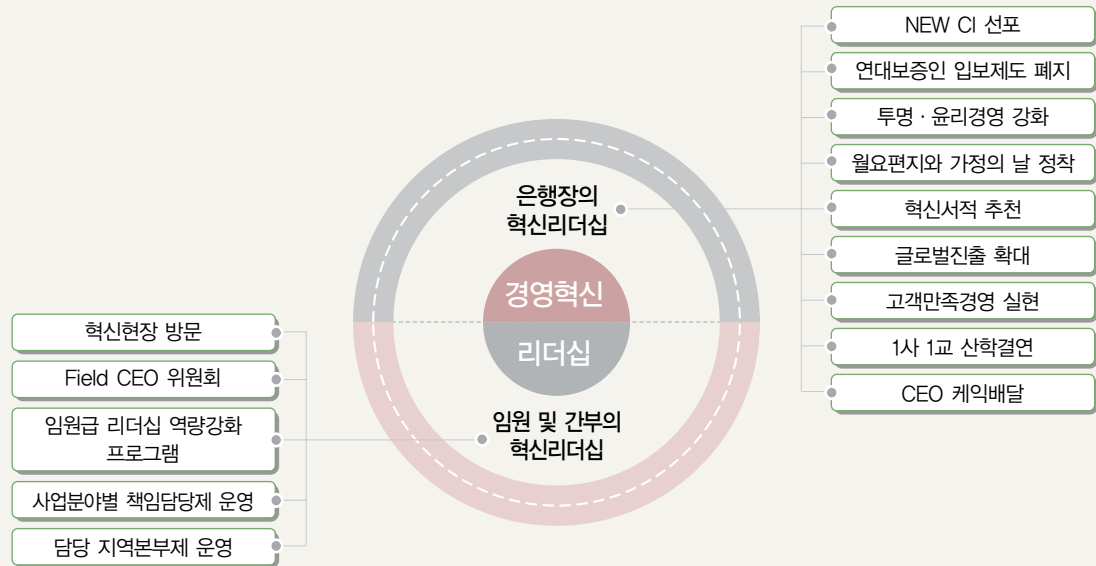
NEW CI 선포

연대보증인 입보제도 폐지

투명 · 윤리경영 강화

월요편지와 가정의 날 정착

은행장의 혁신리더십

혁신서적 추천

글로벌진출 확대

경영혁신

고객만족경영 실현

리더십

1사 1교 산학결연

CEO 케익배달

혁신현장 방문

Field CEO 위원회

임원급 리더십 역량강화 프로그램

임원 및 간부의 혁신리더십

사업분야별 책임담당제 운영

담당 지역본부제 운영